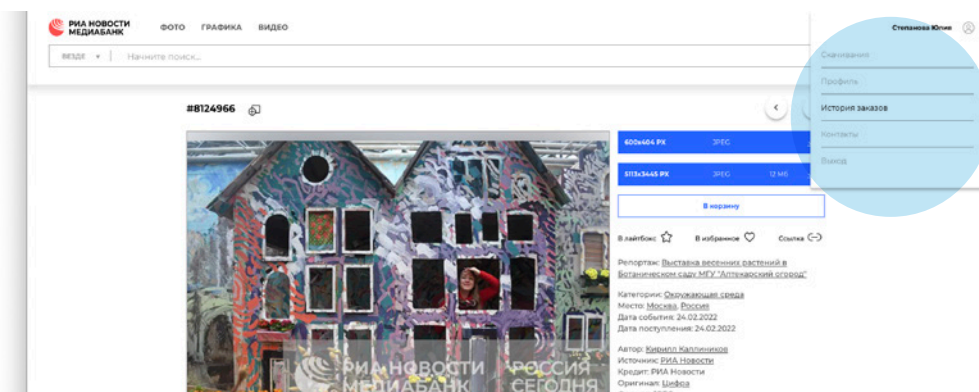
РИА НОВОСТИ МЕДИАБАНК ФОТО ГРАФИКА ВИДЕО

Степанова Юлия

ВЕЗДЕ Начните поиск...

Скачивания
Профиль
История заказов
Контакты
Выход

#8124966

600x404 PX JPEG
5113x3445 PX JPEG 12 МБ

В корзину

В лайтбокс В избранное Ссылка

Репортаж: Выставка весенних растений в Ботаническом саду МГУ "Аптекарский огород"

Категории: Окружающая среда
Место: Москва, Россия
Дата события: 24.02.2022
Дата поступления: 24.02.2022

Автор: Кирилл Каллиников
Источник: РИА Новости
Кредит: РИА Новости
Оригинал: Цифра

РИА НОВОСТИ МЕДИАБАНК РОССИЯ СЕГОДНЯ